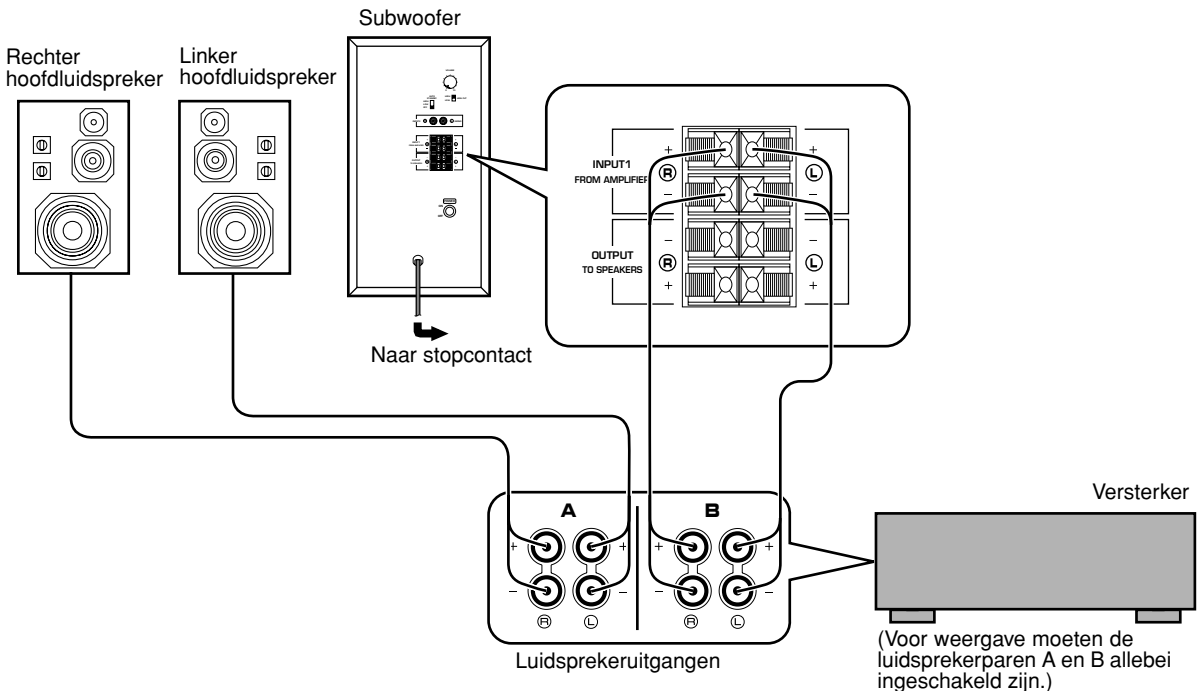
Subwoofer

Rechter hoofdluidspreker

Linker hoofdluidspreker

INPUT1
FROM AMPLIFIER

+ − R + − L

OUTPUT
TO SPEAKERS

− + R − + L

Naar stopcontact

Versterker

A

B

+ + − − R L

+ + − − R L

Luidsprekeruitgangen

(Voor weergave moeten de luidsprekerparen A en B allebei ingeschakeld zijn.)